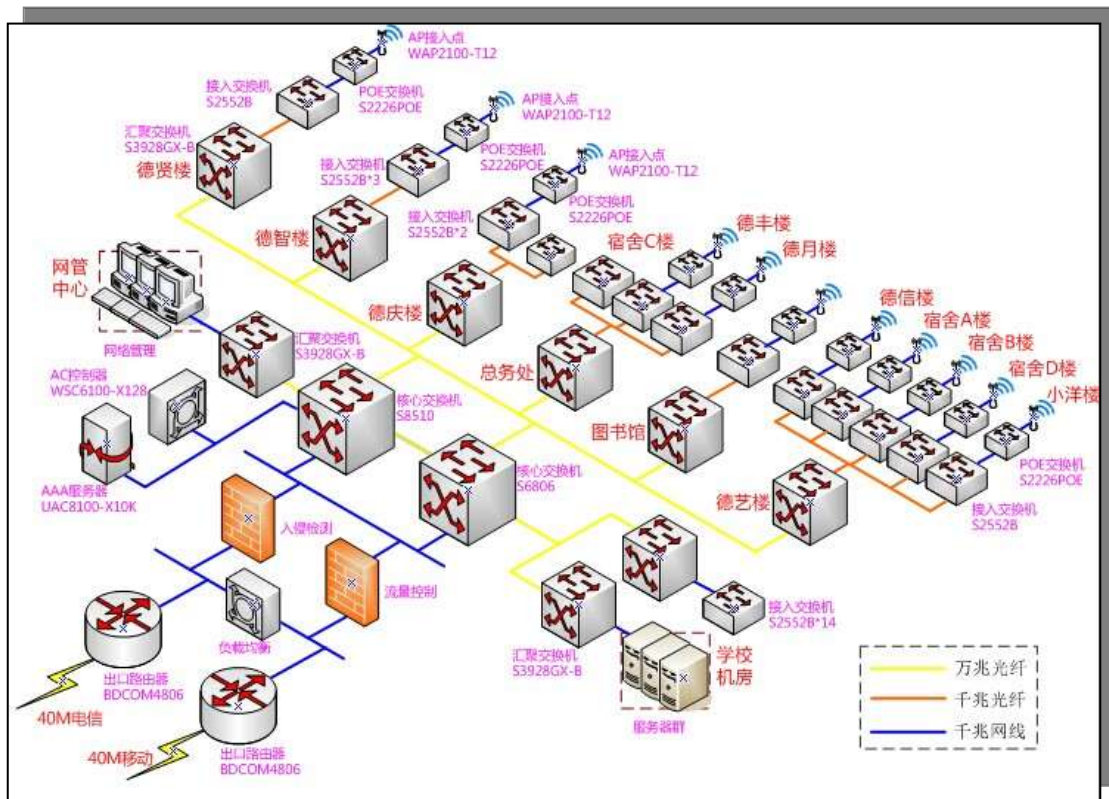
AP接入点
WAP2100-T12

接入交换机
S2552B

POE交换机
S2226POE

汇聚交换机
S3928GX-B

德贤楼

AP接入点
WAP2100-T12

接入交换机
S2552B*3

POE交换机
S2226POE

AP接入点
WAP2100-T12

德智楼

接入交换机
S2552B*2

POE交换机
S2226POE

德丰楼

宿舍C楼

德月楼

网管
中心

德庆楼

网络管理

汇聚交换机
S3928GX-B

德信楼

宿舍A楼

总务处

宿舍B楼

AC控制器
WSC6100-X128

核心交换机
S8510

宿舍D楼

小洋楼

图书馆

核心交换机
S6806

AAA服务器
UAC8100-X10K

POE交换机
S2226POE

德艺楼

入侵检测

接入交换机
S2552B

流量控制

接入交换机
S2552B*14

负载均衡

汇聚交换机
S3928GX-B

学校
机房

出口路由器
BDCOM4806

服务器群

40M电信

出口路由器
BDCOM4806

40M移动

万兆光纤
千兆光纤
千兆网线